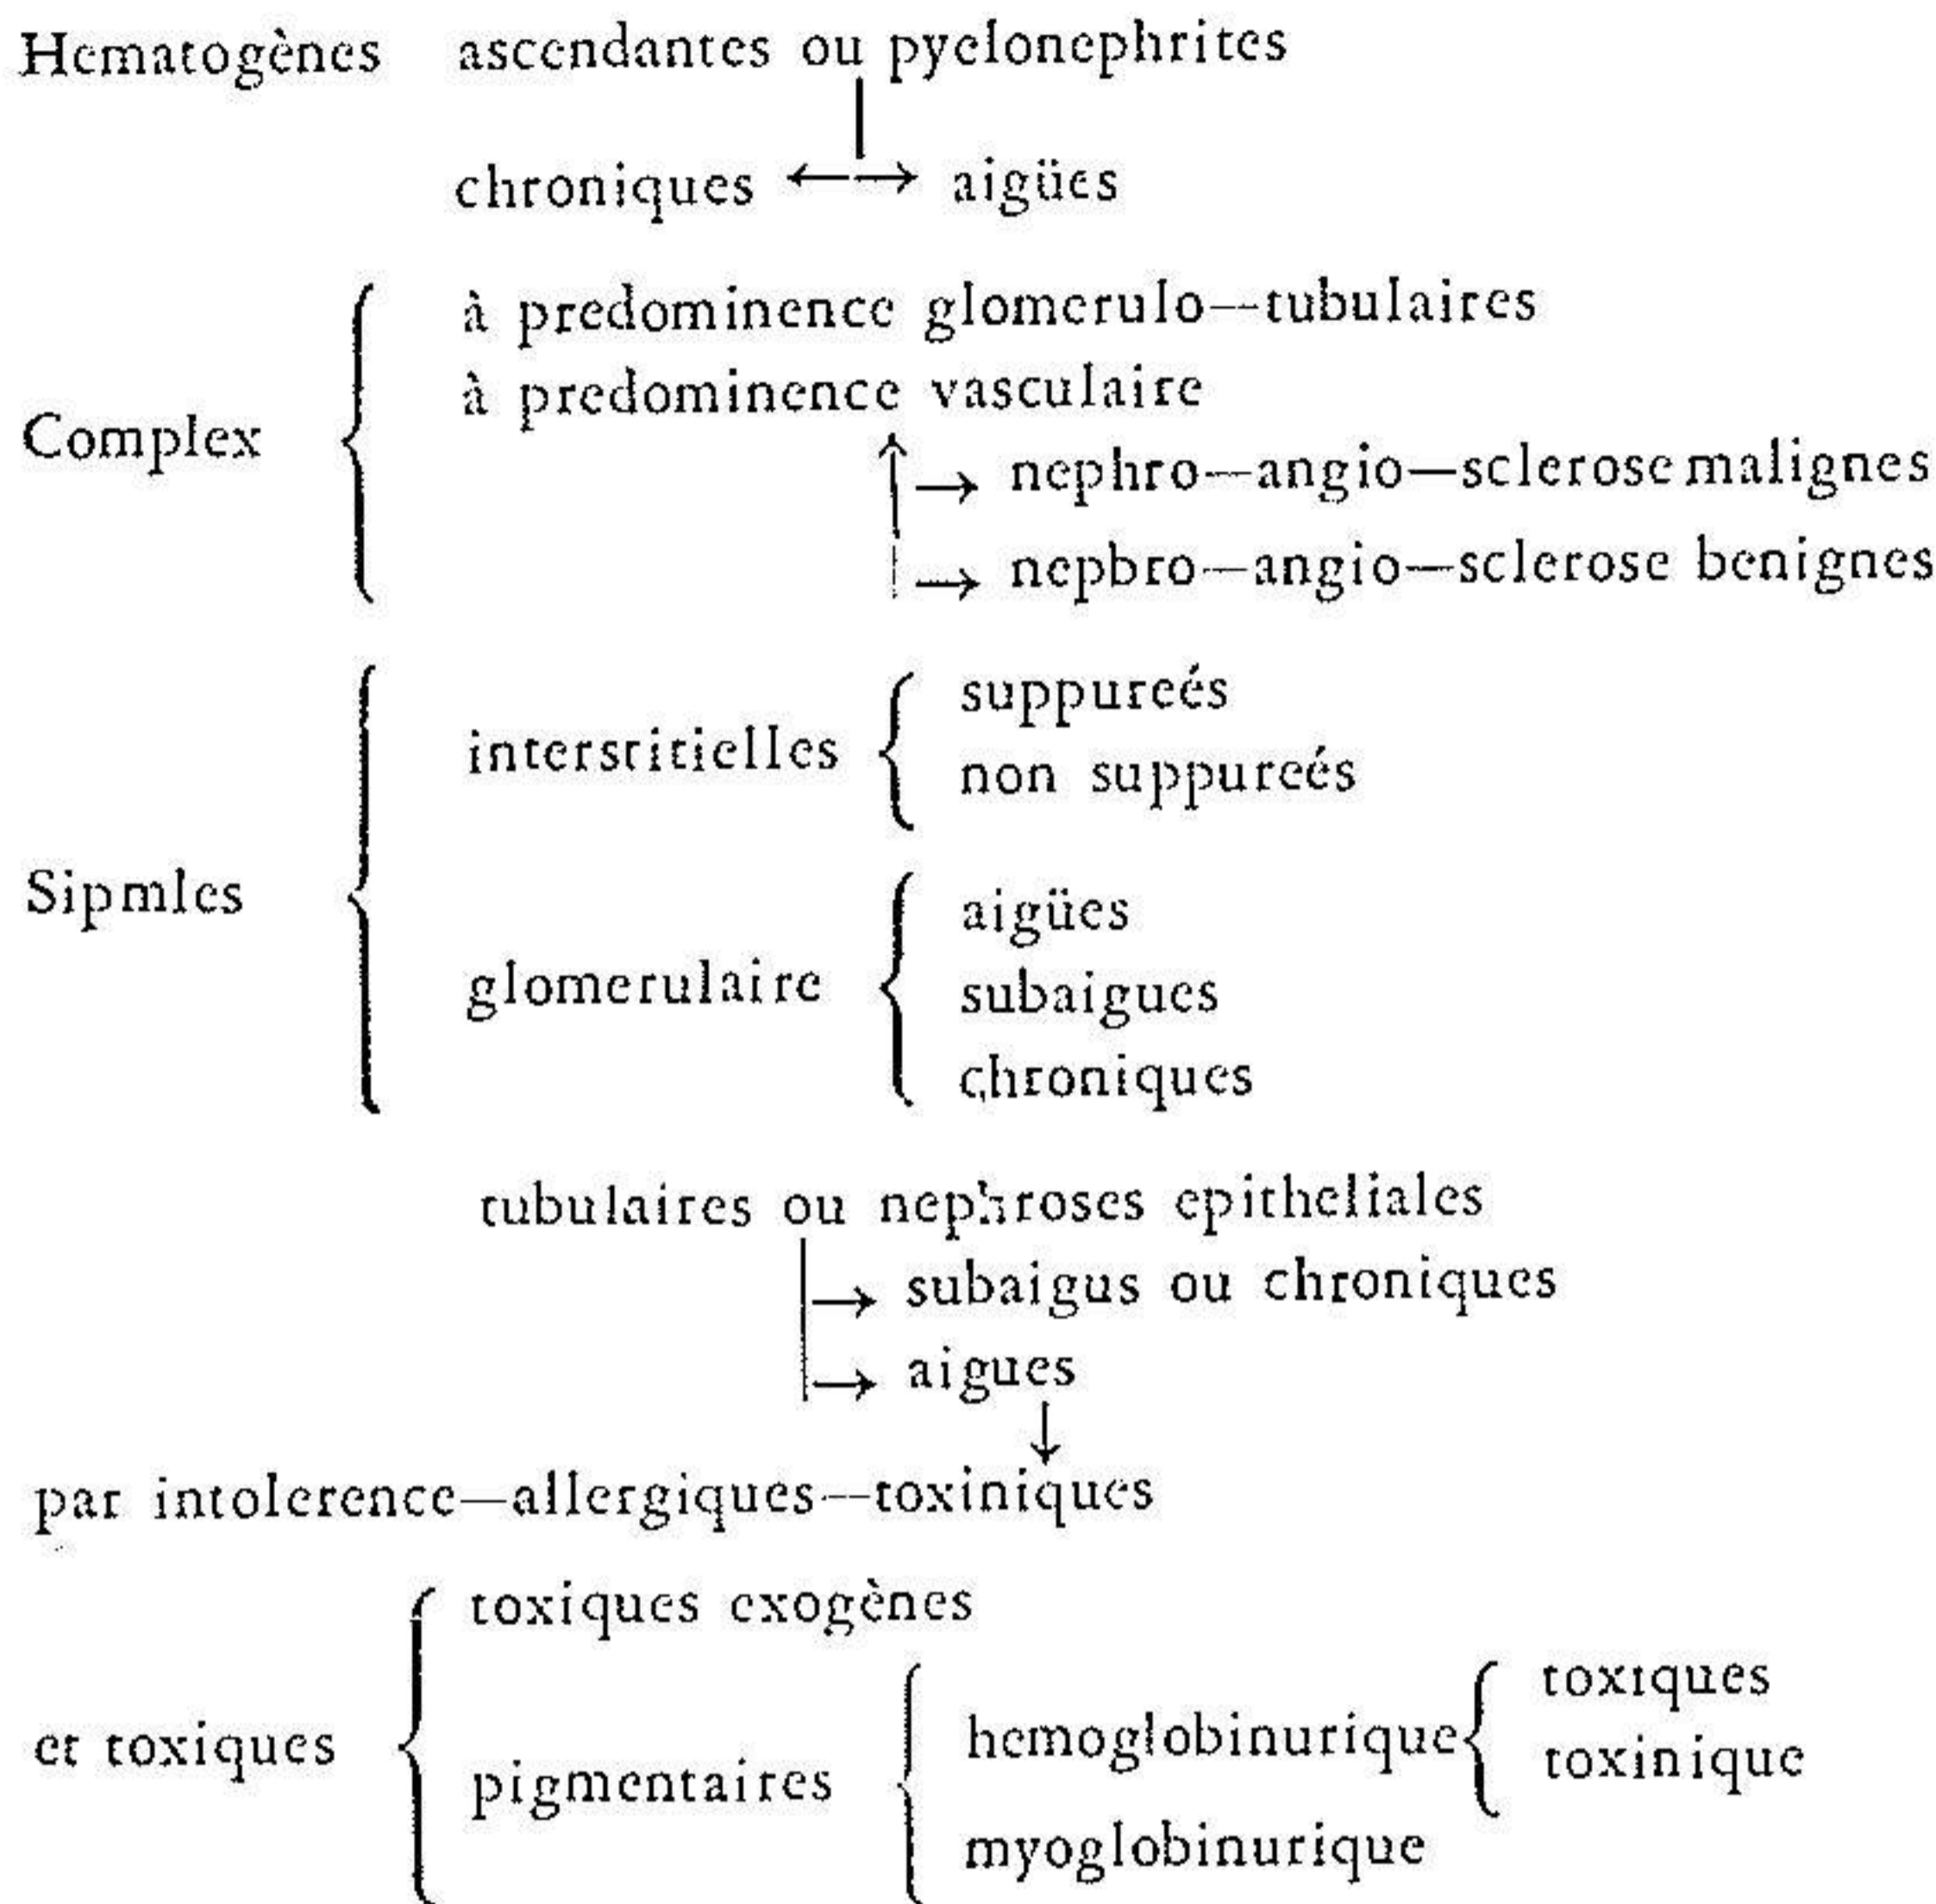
Hematogènes ascendantes ou pyelonephrites

chroniques ←→ aigües

Complex
à predominence glomerulo—tubulaires
à predominence vasculaire
→ nephro—angio—sclerose malignes
→ nepbro—angio—sclerose benignes

Sipmles
intersritielles
suppureés
non suppureés
glomerulaire
aigües
subaigues
chroniques

tubulaires ou nephroses epitheliales
→ subaigus ou chroniques
→ aigues

par intolerence—allergiques—toxiniques

et toxiques
toxiques exogènes
pigmentaires
hemoglobinurique
toxiques
toxinique
myoglobinurique